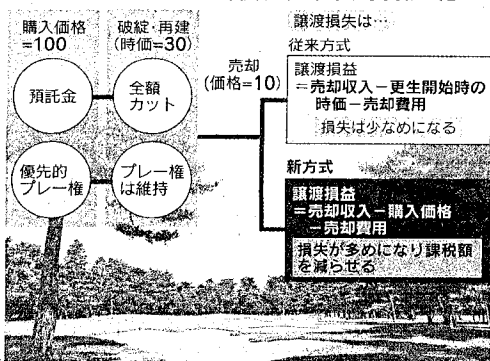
購入価格
=100

破綻・再建
(時価=30)

預託金

全額
カット

優先的
プレー権

プレー権
は維持

売却
(価格=10)

譲渡損失は…

従来方式

譲渡損益
=売却収入-更生開始時の時価-売却費用

損失は少なめになる

新方式

譲渡損益
=売却収入-購入価格-売却費用

損失が多めになり課税額を減らせる